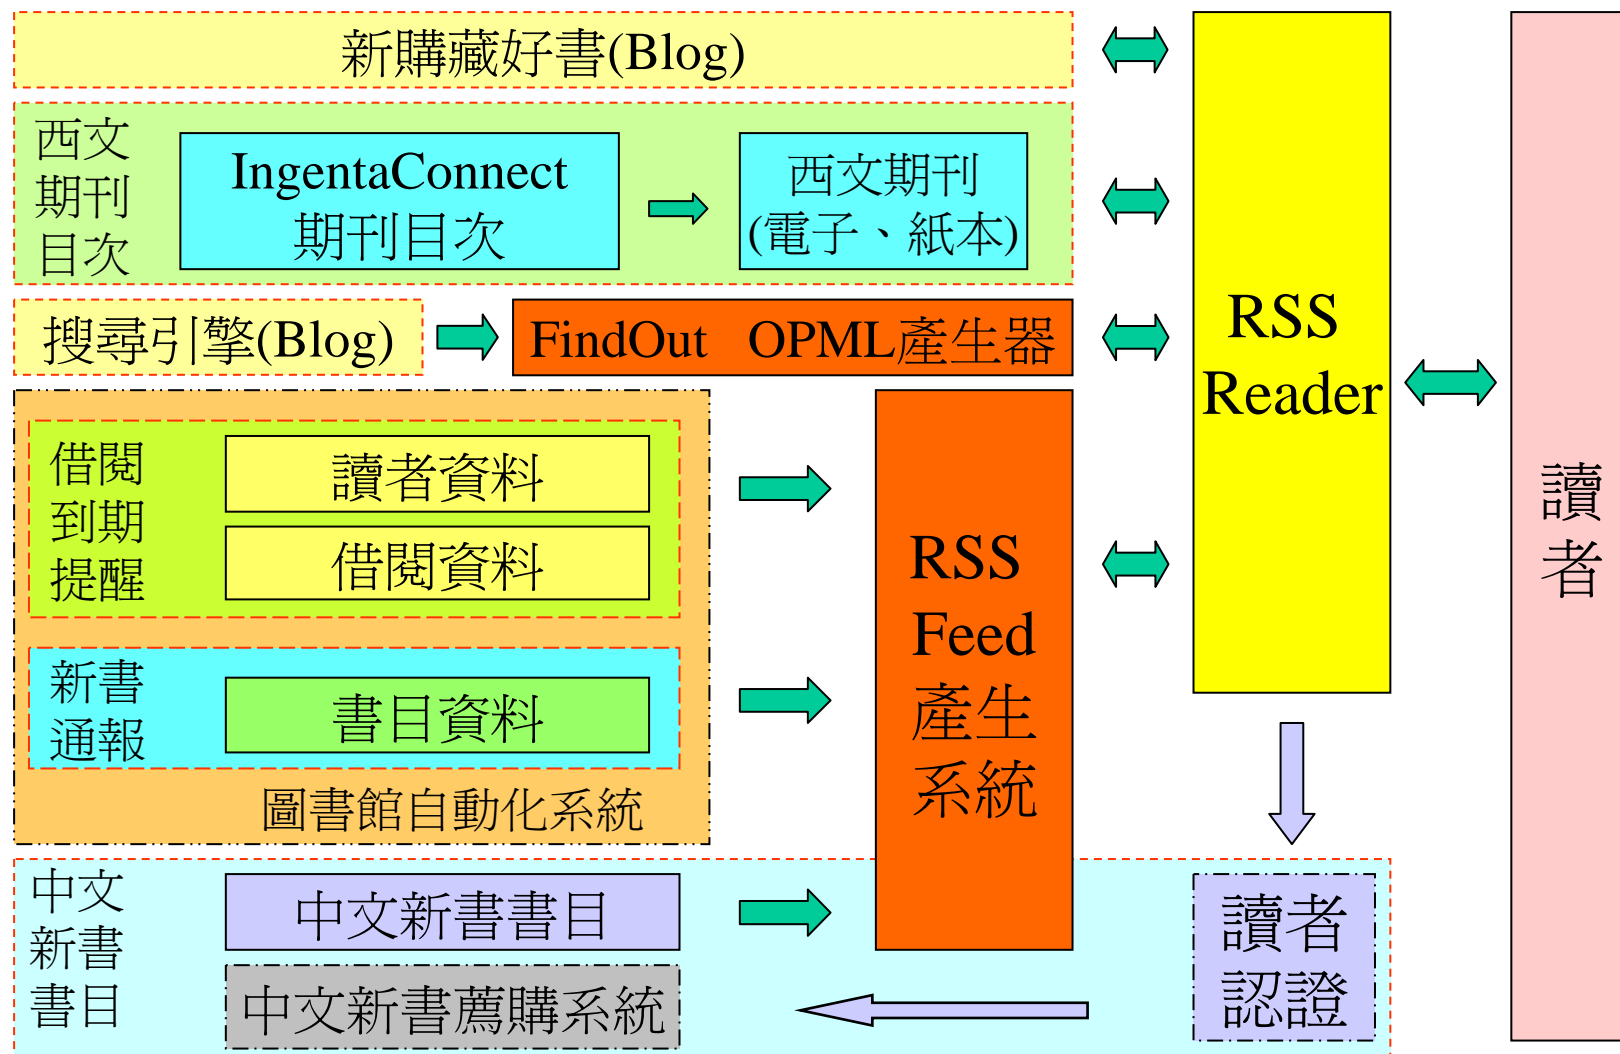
新購藏好書(Blog)

西文期刊目次

IngentaConnect 期刊目次

西文期刊 (電子、紙本)

搜尋引擎(Blog)

FindOut OPML產生器

RSS Reader

讀者

借閱到期提醒

讀者資料

借閱資料

新書通報

書目資料

圖書館自動化系統

RSS Feed 產生系統

中文新書書目

中文新書書目

中文新書薦購系統

讀者認證